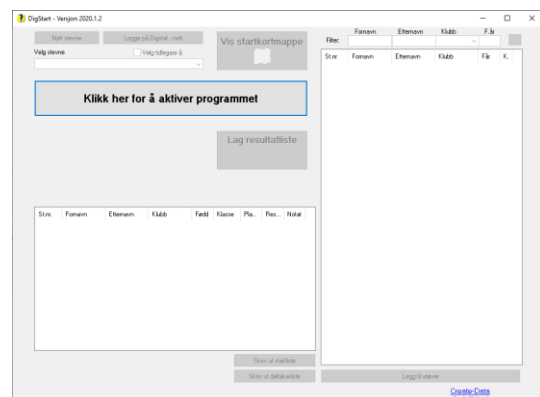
DigStart - Versjon 2020.1.2

Nytt stevne
Logge på Digital - nett
Vis startkortmappe
Velg stevne
Velg tidligere å

Klikk her for å aktiver programmet

Lag resultatliste

| St.nr. | Fornavn | Etternavn | Klubb | Født | Klasse | Pla... | Res... | Notat |
|---|---|---|---|---|---|---|---|---|

Skriv ut startliste
Skriv ut deltakerliste

Fornavn
Etternavn
Klubb
F.år
Filter

| St.nr | Fornavn | Etternavn | Klubb | Får | K. |
|---|---|---|---|---|---|

Legg til stevner

Create-Data